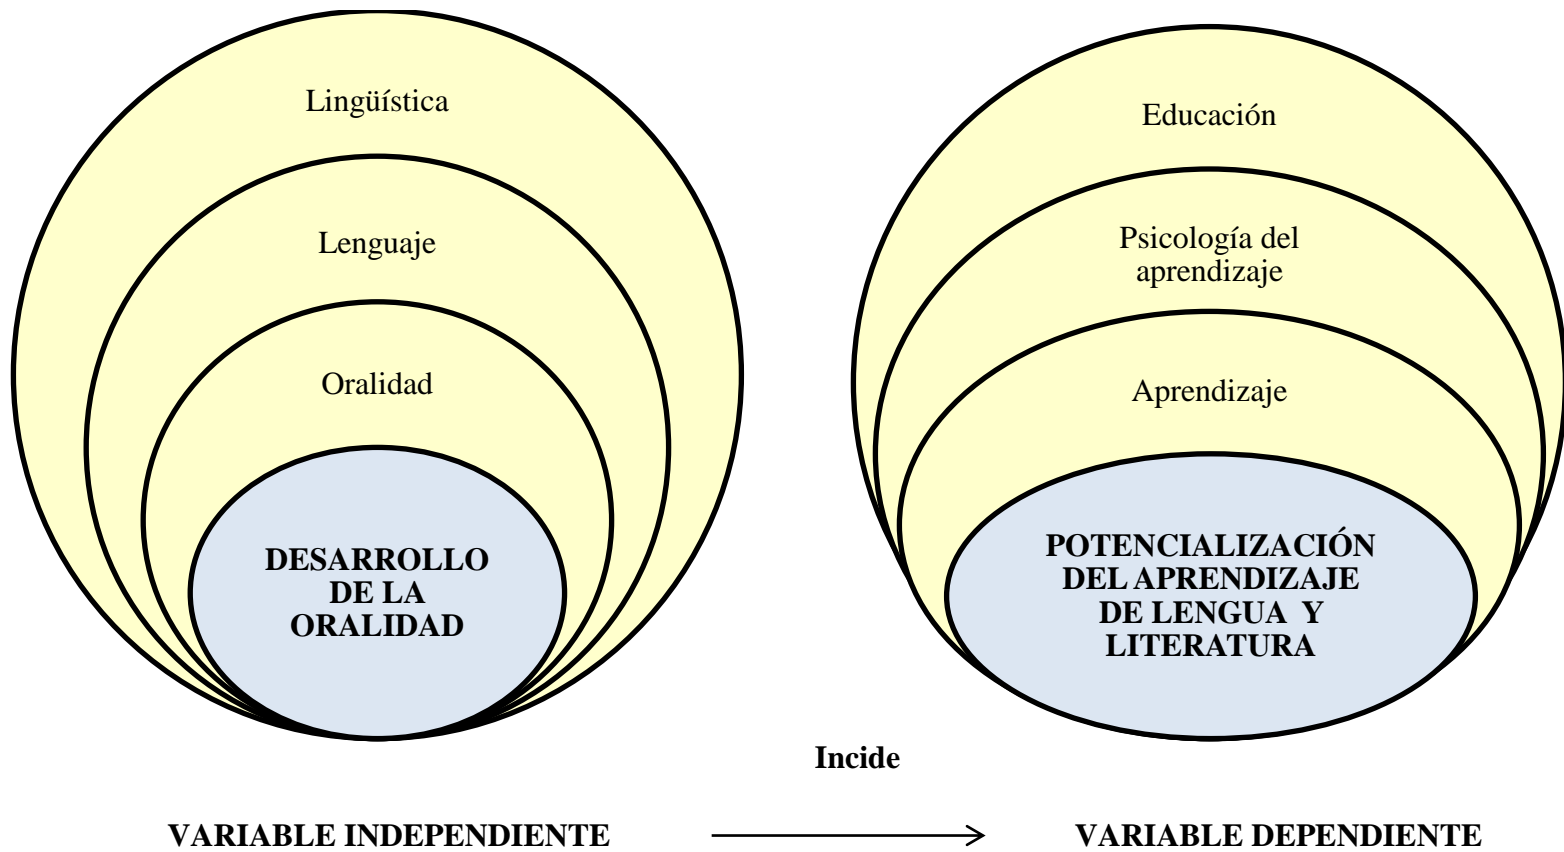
Lingüística

Lenguaje

Oralidad

DESARROLLO DE LA ORALIDAD

Educación

Psicología del aprendizaje

Aprendizaje

POTENCIALIZACIÓN DEL APRENDIZAJE DE LENGUA Y LITERATURA

Incide

VARIABLE INDEPENDIENTE

VARIABLE DEPENDIENTE